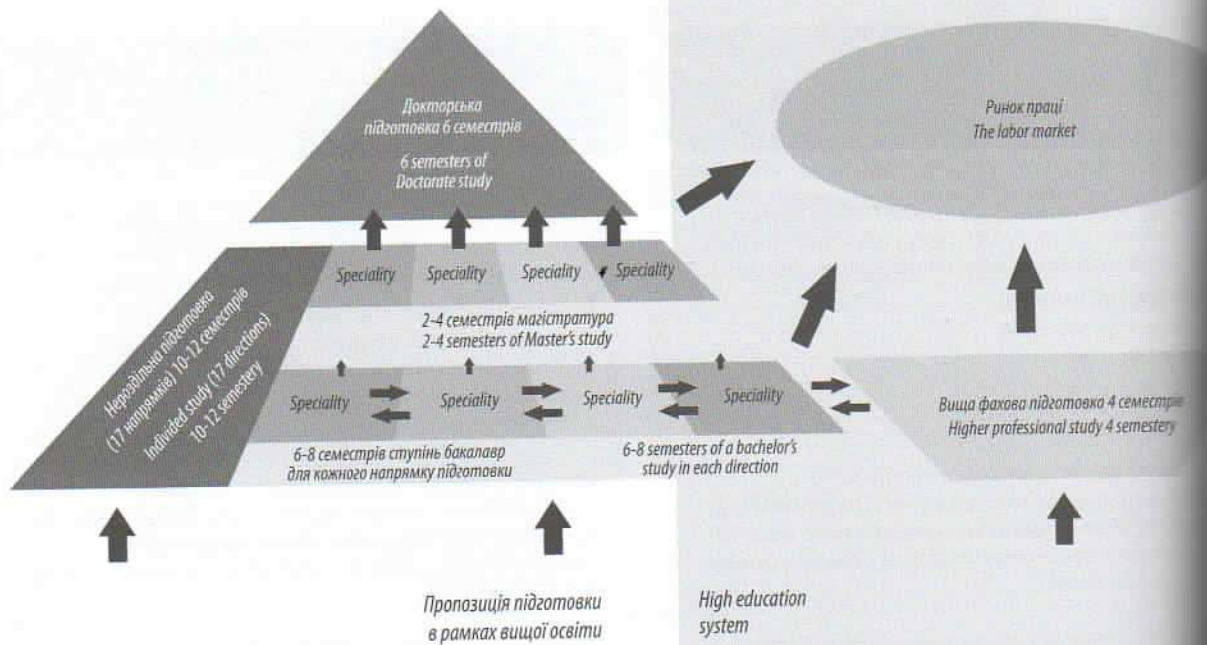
Докторська підготовка 6 семестрів

6 semesters of Doctorate study

Ринок праці
The labor market

Speciality Speciality Speciality Speciality

2-4 семестрів магістратура
2-4 semesters of Master's study

Нероздільна підготовка (17 напрямків) 10-12 семестрів
Individed study (17 directions) 10-12 semestery

Speciality Speciality Speciality Speciality

6-8 семестрів ступінь бакалавр для кожного напрямку підготовки

6-8 semesters of a bachelor's study in each direction

Вища фахова підготовка 4 семестри
Higher professional study 4 semestery

Пропозиція підготовки в рамках вищої освіти

High education system